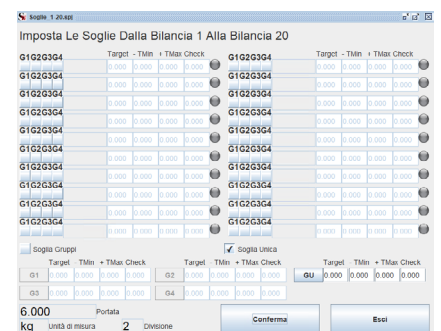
Soglie 1 20.spi

Imposta Le Soglie Dalla Bilancia 1 Alla Bilancia 20

| G1G2G3G4 | Target | - TMin | + TMax | Check | G1G2G3G4 | Target | - TMin | + TMax | Check |
|---|---|---|---|---|---|---|---|---|---|
| G1G2G3G4 | 0.000 | 0.000 | 0.000 | 0.000 | G1G2G3G4 | 0.000 | 0.000 | 0.000 | 0.000 |
| G1G2G3G4 | 0.000 | 0.000 | 0.000 | 0.000 | G1G2G3G4 | 0.000 | 0.000 | 0.000 | 0.000 |
| G1G2G3G4 | 0.000 | 0.000 | 0.000 | 0.000 | G1G2G3G4 | 0.000 | 0.000 | 0.000 | 0.000 |
| G1G2G3G4 | 0.000 | 0.000 | 0.000 | 0.000 | G1G2G3G4 | 0.000 | 0.000 | 0.000 | 0.000 |
| G1G2G3G4 | 0.000 | 0.000 | 0.000 | 0.000 | G1G2G3G4 | 0.000 | 0.000 | 0.000 | 0.000 |
| G1G2G3G4 | 0.000 | 0.000 | 0.000 | 0.000 | G1G2G3G4 | 0.000 | 0.000 | 0.000 | 0.000 |
| G1G2G3G4 | 0.000 | 0.000 | 0.000 | 0.000 | G1G2G3G4 | 0.000 | 0.000 | 0.000 | 0.000 |
| G1G2G3G4 | 0.000 | 0.000 | 0.000 | 0.000 | G1G2G3G4 | 0.000 | 0.000 | 0.000 | 0.000 |
| G1G2G3G4 | 0.000 | 0.000 | 0.000 | 0.000 | G1G2G3G4 | 0.000 | 0.000 | 0.000 | 0.000 |

Soglia Gruppi

Soglia Unica

| | Target | TMin | + TMax | Check | | Target | TMin | + TMax | Check | | Target | TMin | + TMax | Check |
|---|---|---|---|---|---|---|---|---|---|---|---|---|---|---|
| G1 | 0.000 | 0.000 | 0.000 | 0.000 | G2 | 0.000 | 0.000 | 0.000 | 0.000 | GU | 0.000 | 0.000 | 0.000 | 0.000 |
| G3 | 0.000 | 0.000 | 0.000 | 0.000 | G4 | 0.000 | 0.000 | 0.000 | 0.000 | | | | | |

6.000 Portata

kg Unità di misura 2 Divisione

Conferma

Esci